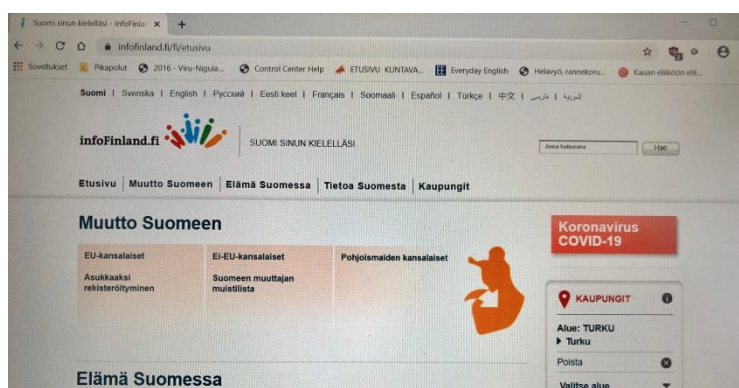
Suomi sinun kielelläsi - InfoFinla ×  +

infofinland.fi/fi/etusivu

Sovellukset  Pikapolut  2016 - Viru-Nigula...  Control Center Help  ETUSIVU KUNTAVA...  Everyday English  Helavyö, rannekoru...  Kauan eläköön elä...

Suomi | Svenska | English | Русский | Eesti keel | Français | Soomaali | Español | Türkçe | 中文 | فارسی | العربية

infoFinland.fi  SUOMI SINUN KIELELLÄSI

Anna hakusana  Hae

Etusivu  Muutto Suomeen  Elämä Suomessa  Tietoa Suomesta  Kaupungit

Muutto Suomeen

EU-kansalaiset  Ei-EU-kansalaiset  Pohjoismaiden kansalaiset

Asukkaaksi rekisteröityminen  Suomeen muuttajan muistilista

Koronavirus COVID-19

KAUPUNGIT

Alue: TURKU
▸ Turku

Poista

Valitse alue

Elämä Suomessa